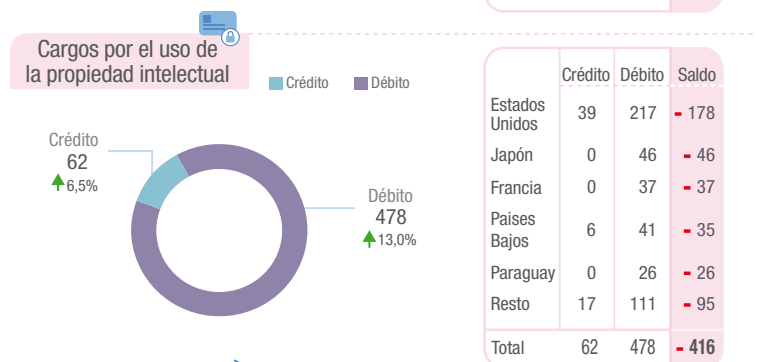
Cargos por el uso de la propiedad intelectual

Crédito Débito

Crédito
62
6,5%

Débito
478
13,0%

| | Crédito | Débito | Saldo |
|---|---|---|---|
| Estados Unidos | 39 | 217 | - 178 |
| Japón | 0 | 46 | - 46 |
| Francia | 0 | 37 | - 37 |
| Paises Bajos | 6 | 41 | - 35 |
| Paraguay | 0 | 26 | - 26 |
| Resto | 17 | 111 | - 95 |
| Total | 62 | 478 | - 416 |